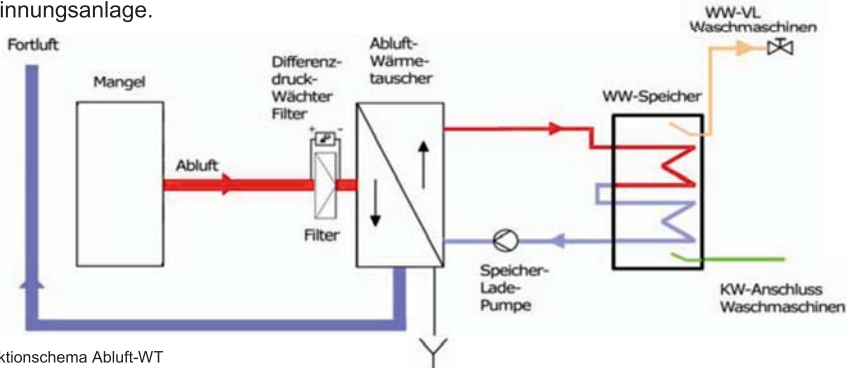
innungsanlage.

Fortluft

Mangel

Abluft

Differenz-druck-Wächter Filter

Filter

Abluft-Wärme-tauscher

WW-VL Waschmaschinen

WW-Speicher

Speicher-Lade-Pumpe

KW-Anschluss Waschmaschinen

ktionschema Abluft-WT